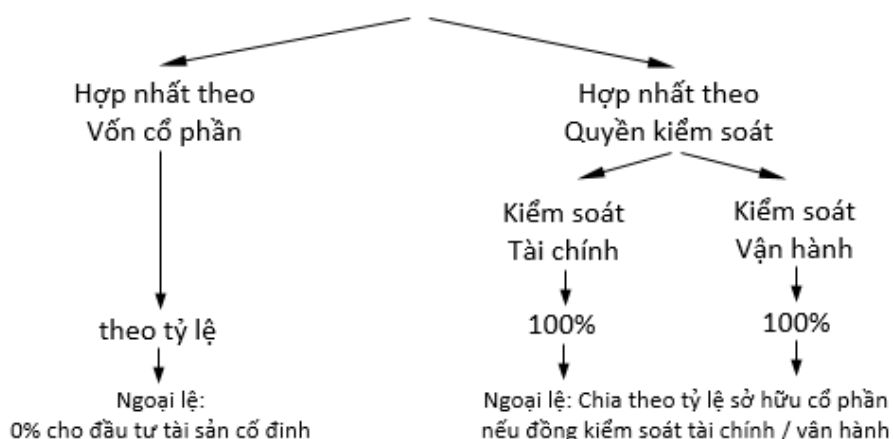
Hợp nhất theo
Vốn cổ phần

Hợp nhất theo
Quyền kiểm soát

Kiểm soát
Tài chính

Kiểm soát
Vận hành

theo tỷ lệ

100%

100%

Ngoại lệ:
0% cho đầu tư tài sản cố định

Ngoại lệ: Chia theo tỷ lệ sở hữu cổ phần nếu đồng kiểm soát tài chính / vận hành